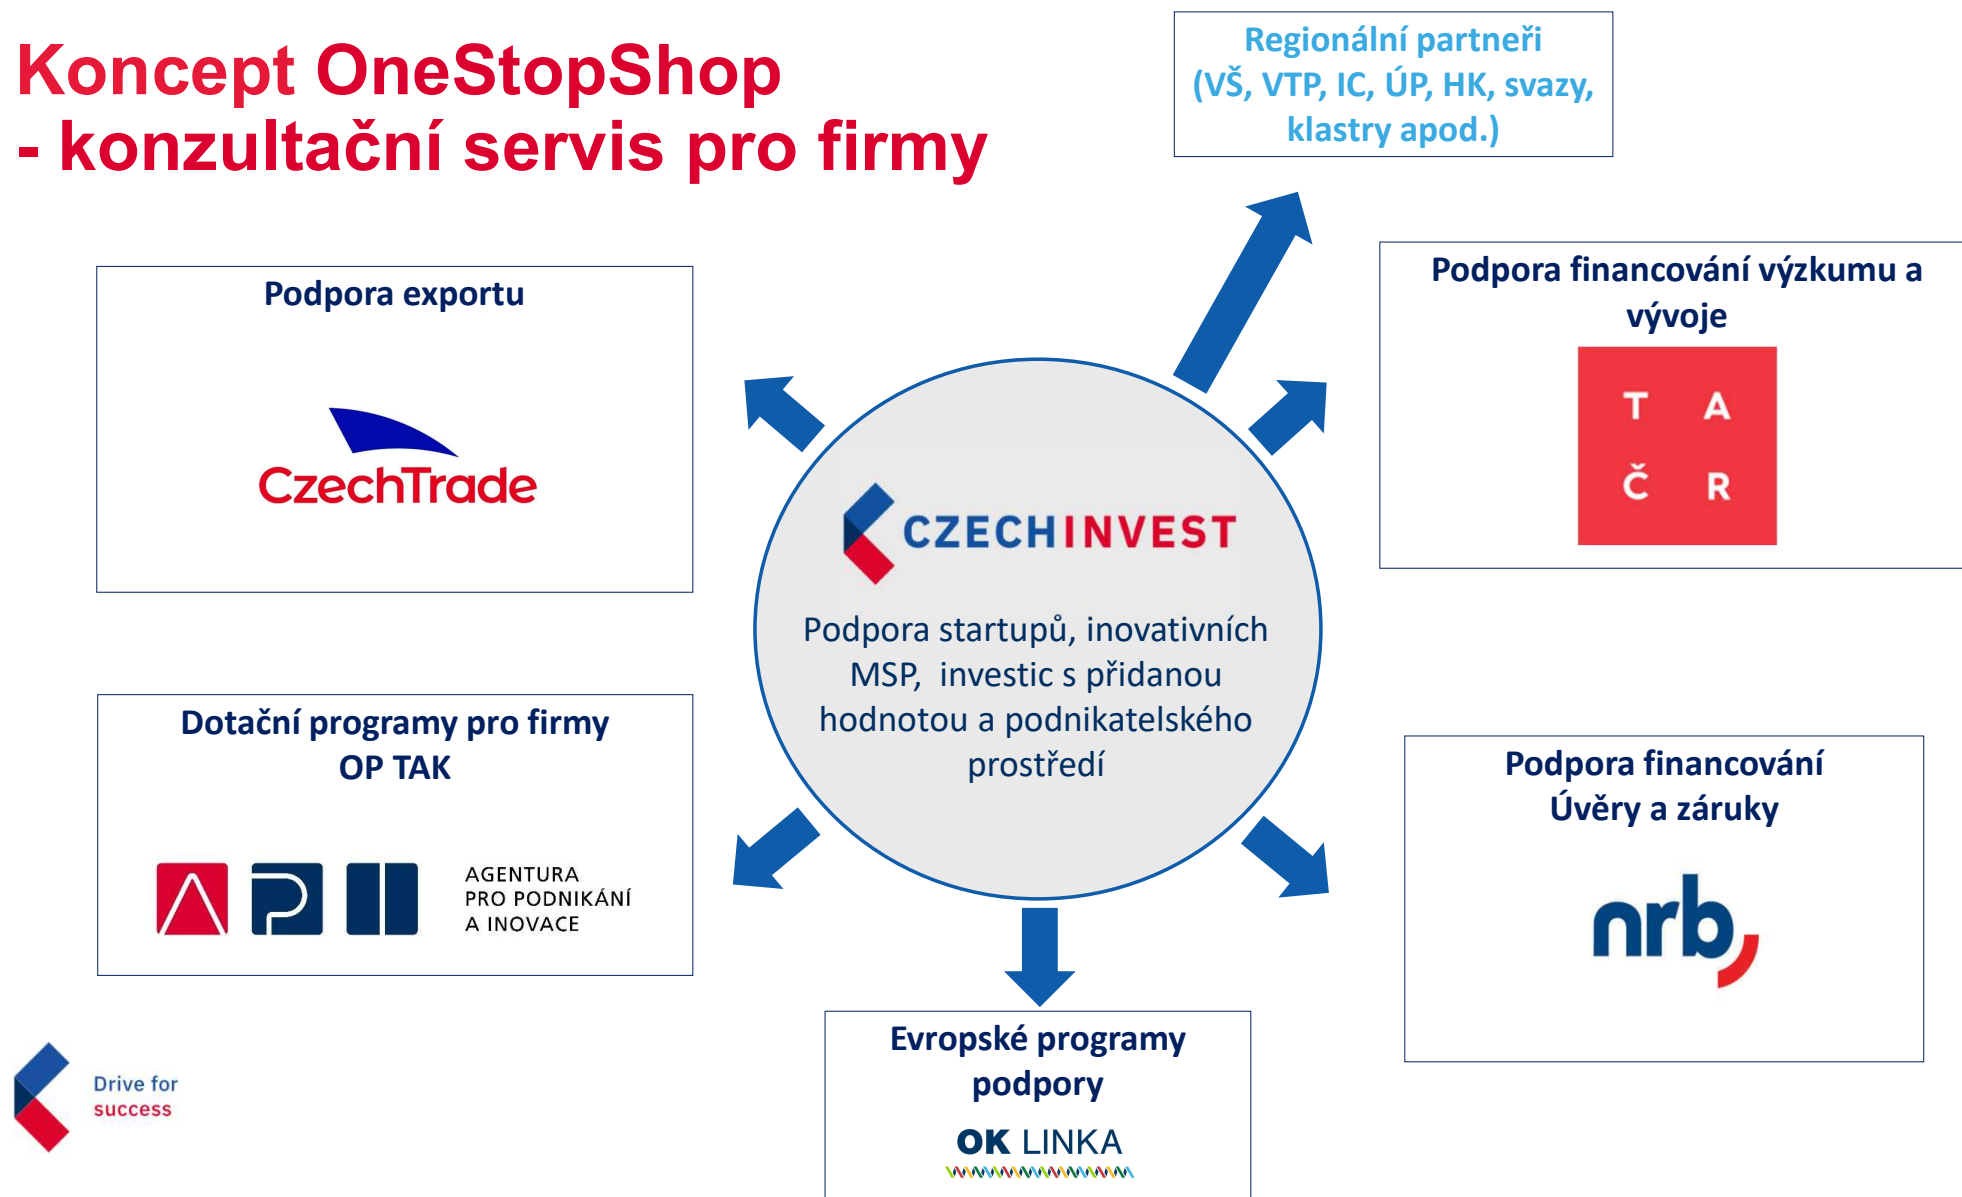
Koncept OneStopShop
- konzultační servis pro firmy

Regionální partneři
(VŠ, VTP, IC, ÚP, HK, svazy, klastry apod.)

Podpora exportu

CzechTrade

Podpora financování výzkumu a vývoje

T A
Č R

CZECHINVEST

Podpora startupů, inovativních MSP, investic s přidanou hodnotou a podnikatelského prostředí

Dotační programy pro firmy
OP TAK

AGENTURA PRO PODNIKÁNÍ A INOVACE

Podpora financování
Úvěry a záruky

nrb

Evropské programy podpory

OK LINKA

Drive for success